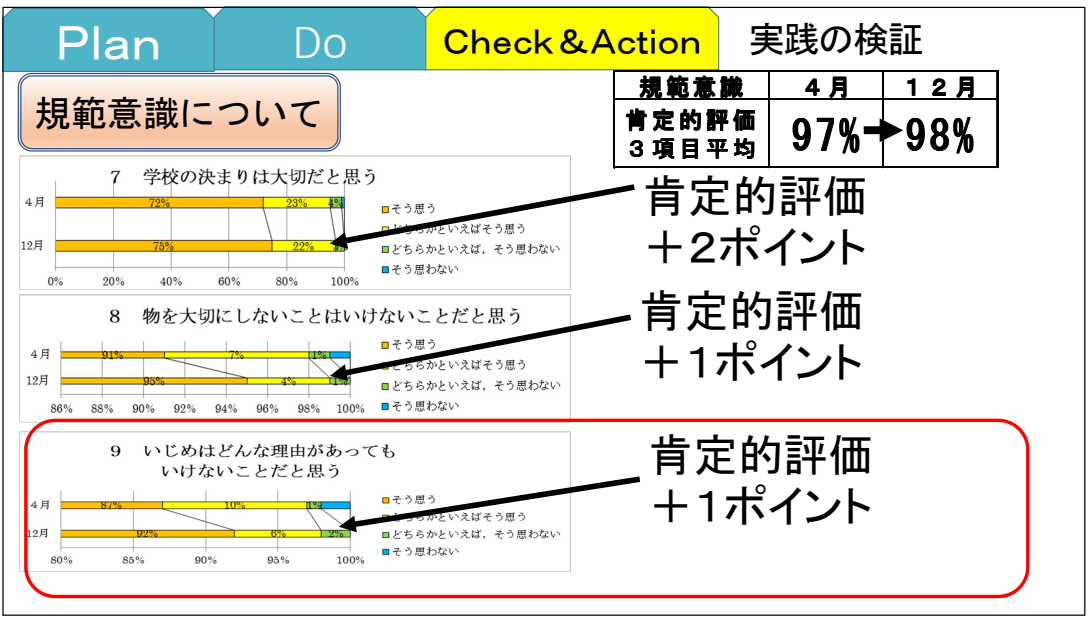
Plan | Do | Check＆Action | 実践の検証

規範意識について

| 規範意識 | ４月 | １２月 |
|---|---|---|
| 肯定的評価 ３項目平均 | 97% | 98% |

7　学校の決まりは大切だと思う

4月 72% 23% 4%
12月 75% 22% 1%
0% 20% 40% 60% 80% 100%

そう思う
どちらかといえばそう思う
どちらかといえば，そう思わない
そう思わない

肯定的評価 ＋2ポイント

8　物を大切にしないことはいけないことだと思う

4月 91% 7% 1%
12月 95% 4% 1%
86% 88% 90% 92% 94% 96% 98% 100%

そう思う
どちらかといえばそう思う
どちらかといえば，そう思わない
そう思わない

肯定的評価 ＋1ポイント

9　いじめはどんな理由があっても いけないことだと思う

4月 87% 10% 1%
12月 92% 6% 2%
80% 85% 90% 95% 100%

そう思う
どちらかといえばそう思う
どちらかといえば，そう思わない
そう思わない

肯定的評価 ＋1ポイント